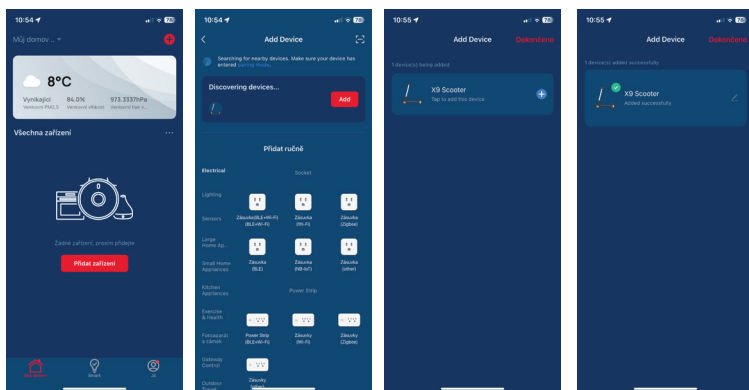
10:54

Můj domov

8°C

Vynikající
Venkovní PM2.5

84.0%
Venkovní vlhkost

973.333hPa
Venkovní tlak v...

Všechna zařízení

Žádné zařízení, prosím přidejte

Přidat zařízení

Můj domov

Smart

Já

10:54

Add Device

Searching for nearby devices. Make sure your device has entered pairing mode.

Discovering devices...

Add

Přidat ručně

Electrical

Socket

Lighting

Sensors

Zásuvka(BLE+Wi-Fi)

Zásuvka (Wi-Fi)

Zásuvka (Zigbee)

Large Home Ap...

Small Home Appliances

Zásuvka (BLE)

Zásuvka (NB-IoT)

Zásuvka (other)

Kitchen Appliances

Power Strip

Exercise & Health

Fotoaparát a zámek

Power Strip (BLE+Wi-Fi)

Zásuvky (Wi-Fi)

Zásuvky (Zigbee)

Gateway Control

Outdoor Travel

Zásuvky (other)

10:55

Add Device

Dokončeno

1 device(s) being added

X9 Scooter

Tap to add this device

10:55

Add Device

Dokončeno

1 device(s) added successfully

X9 Scooter

Added successfully